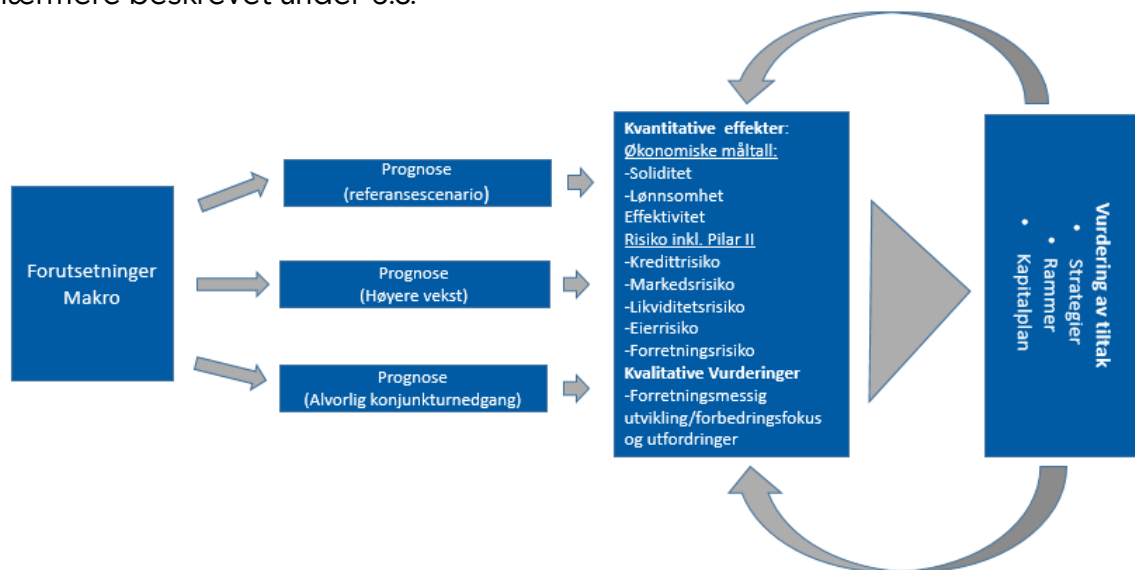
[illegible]nærmere beskrevet under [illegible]

Forutsetninger Makro

Prognose
(referansescenario)

Prognose
(Høyere vekst)

Prognose
(Alvorlig konjunkturnedgang)

**Kvantitative effekter**:
Økonomiske måltall:
-Soliditet
-Lønnsomhet
Effektivitet
Risiko inkl. Pilar II
-Kredittrisiko
-Markedsrisiko
-Likviditetsrisiko
-Eierrisiko
-Forretningsrisiko
**Kvalitative Vurderinger**
-Forretningsmessig utvikling/forbedringsfokus og utfordringer

**Vurdering av tiltak**
• Strategier
• Rammer
• Kapitalplan